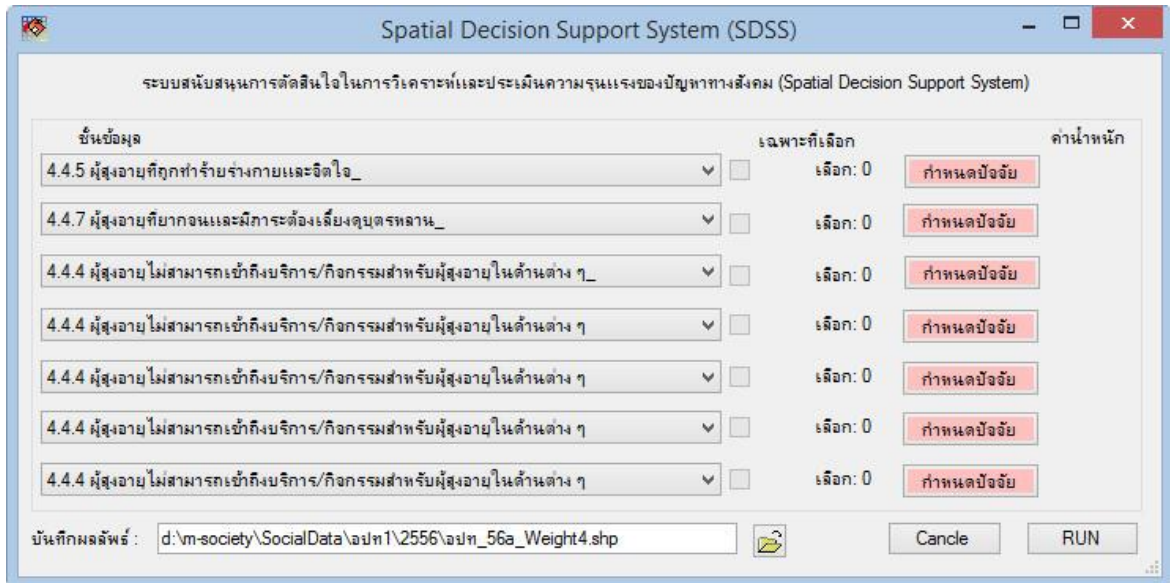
Spatial Decision Support System (SDSS)

ระบบสนับสนุนการตัดสินใจในการวิเคราะห์และประเมินความรุนแรงของปัญหาทางสังคม (Spatial Decision Support System)

ชั้นข้อมูล

เฉพาะที่เลือก

ค่าน้ำหนัก

4.4.5 ผู้สูงอายุที่ถูกทำร้ายร่างกายและจิตใจ_
เลือก: 0
กำหนดปัจจัย

4.4.7 ผู้สูงอายุที่ยากจนและมีภาระต้องเลี้ยงดูบุตรหลาน_
เลือก: 0
กำหนดปัจจัย

4.4.4 ผู้สูงอายุไม่สามารถเข้าถึงบริการ/กิจกรรมสำหรับผู้สูงอายุในด้านต่าง ๆ_
เลือก: 0
กำหนดปัจจัย

4.4.4 ผู้สูงอายุไม่สามารถเข้าถึงบริการ/กิจกรรมสำหรับผู้สูงอายุในด้านต่าง ๆ
เลือก: 0
กำหนดปัจจัย

4.4.4 ผู้สูงอายุไม่สามารถเข้าถึงบริการ/กิจกรรมสำหรับผู้สูงอายุในด้านต่าง ๆ
เลือก: 0
กำหนดปัจจัย

4.4.4 ผู้สูงอายุไม่สามารถเข้าถึงบริการ/กิจกรรมสำหรับผู้สูงอายุในด้านต่าง ๆ
เลือก: 0
กำหนดปัจจัย

4.4.4 ผู้สูงอายุไม่สามารถเข้าถึงบริการ/กิจกรรมสำหรับผู้สูงอายุในด้านต่าง ๆ
เลือก: 0
กำหนดปัจจัย

บันทึกผลลัพธ์ : d:\m-society\SocialData\อปท1\2556\อปท_56a_Weight4.shp

Cancle

RUN